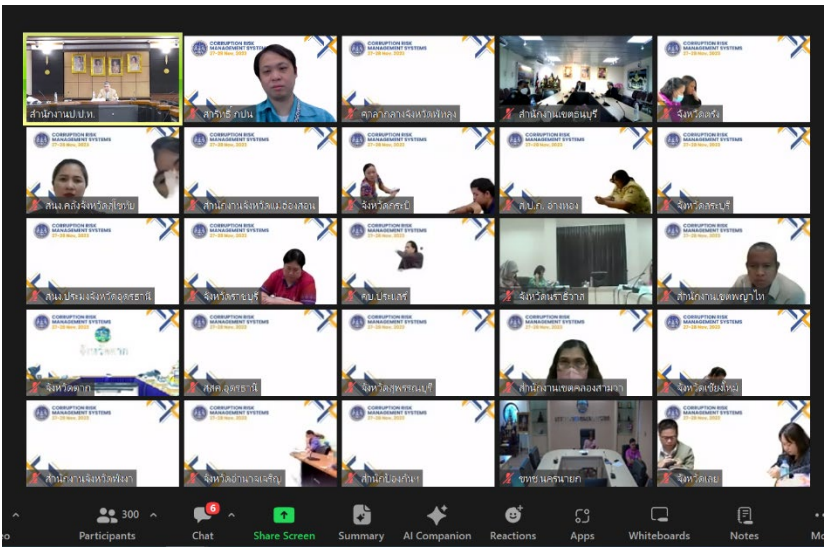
สำนักงานป.ป.ท.

CORRUPTION RISK MANAGEMENT SYSTEMS 27-28 Nov. 2023
สาริทธิ์ ภูปน

CORRUPTION RISK MANAGEMENT SYSTEMS 27-28 Nov. 2023
ศาลากลางจังหวัดพัทลุง

สำนักงานเขตธนบุรี

CORRUPTION RISK MANAGEMENT SYSTEMS 27-28 Nov. 2023
จังหวัดตรัง

CORRUPTION RISK MANAGEMENT SYSTEMS 27-28 Nov. 2023
สนง.คลังจังหวัดสุโขทัย

CORRUPTION RISK MANAGEMENT SYSTEMS 27-28 Nov. 2023
สำนักงานจังหวัดแม่ฮ่องสอน

CORRUPTION RISK MANAGEMENT SYSTEMS 27-28 Nov. 2023
จังหวัดกระบี่

CORRUPTION RISK MANAGEMENT SYSTEMS 27-28 Nov. 2023
ส.บ.ก. อ่างทอง

CORRUPTION RISK MANAGEMENT SYSTEMS 27-28 Nov. 2023
จังหวัดสระบุรี

CORRUPTION RISK MANAGEMENT SYSTEMS 27-28 Nov. 2023
สนง.ประมงจังหวัดอุดรธานี

CORRUPTION RISK MANAGEMENT SYSTEMS 27-28 Nov. 2023
จังหวัดราชบุรี

CORRUPTION RISK MANAGEMENT SYSTEMS 27-28 Nov. 2023
คป.ประเสร

จังหวัดนราธิวาส

CORRUPTION RISK MANAGEMENT SYSTEMS 27-28 Nov. 2023
สำนักงานเขตพญาไท

CORRUPTION RISK MANAGEMENT SYSTEMS 27-28 Nov. 2023
จังหวัดตาก
จังหวัดตาก

CORRUPTION RISK MANAGEMENT SYSTEMS 27-28 Nov. 2023
สพศ.อุดรธานี

CORRUPTION RISK MANAGEMENT SYSTEMS 27-28 Nov. 2023
จังหวัดสุพรรณบุรี

CORRUPTION RISK MANAGEMENT SYSTEMS 27-28 Nov. 2023
สำนักงานเขตคลองสามวา

CORRUPTION RISK MANAGEMENT SYSTEMS 27-28 Nov. 2023
จังหวัดเชียงใหม่

CORRUPTION RISK MANAGEMENT SYSTEMS 27-28 Nov. 2023
สำนักงานจังหวัดพังงา

CORRUPTION RISK MANAGEMENT SYSTEMS 27-28 Nov. 2023
จังหวัดอำนาจเจริญ

CORRUPTION RISK MANAGEMENT SYSTEMS 27-28 Nov. 2023
สำนักป้องกันฯ

ขขซ นครนายก

CORRUPTION RISK MANAGEMENT SYSTEMS 27-28 Nov. 2023
จังหวัดเลย

eo 300 Participants 6 Chat Share Screen Summary AI Companion Reactions Apps Whiteboards Notes Mo